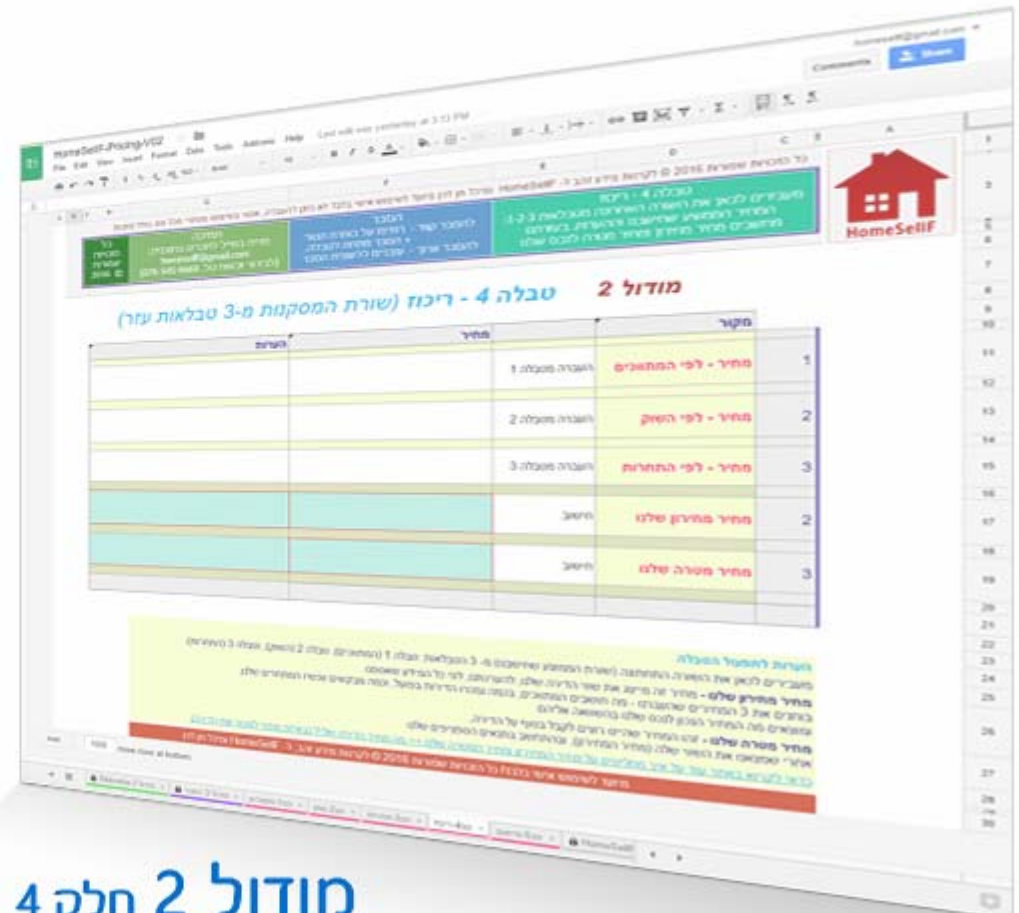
HomeSellF

מודול 2

טבלה 4 - ריכוז (שורת המסקנות מ-3 טבלאות עזר)

| | מקור | | מחיר | הערות |
|---|---|---|---|---|
| 1 | מחיר - לפי המתווכים | העברה מטבלה 1 | | |
| 2 | מחיר - לפי השוק | העברה מטבלה 2 | | |
| 3 | מחיר - לפי התחרות | העברה מטבלה 3 | | |
| 2 | מחיר מחירון שלנו | חישוב | | |
| 3 | מחיר מטרה שלנו | חישוב | | |

הערות לתפעול הטבלה

מחיר מחירון שלנו -

מחיר מטרה שלנו -

Comments
Share

מודול 2 חלק 4